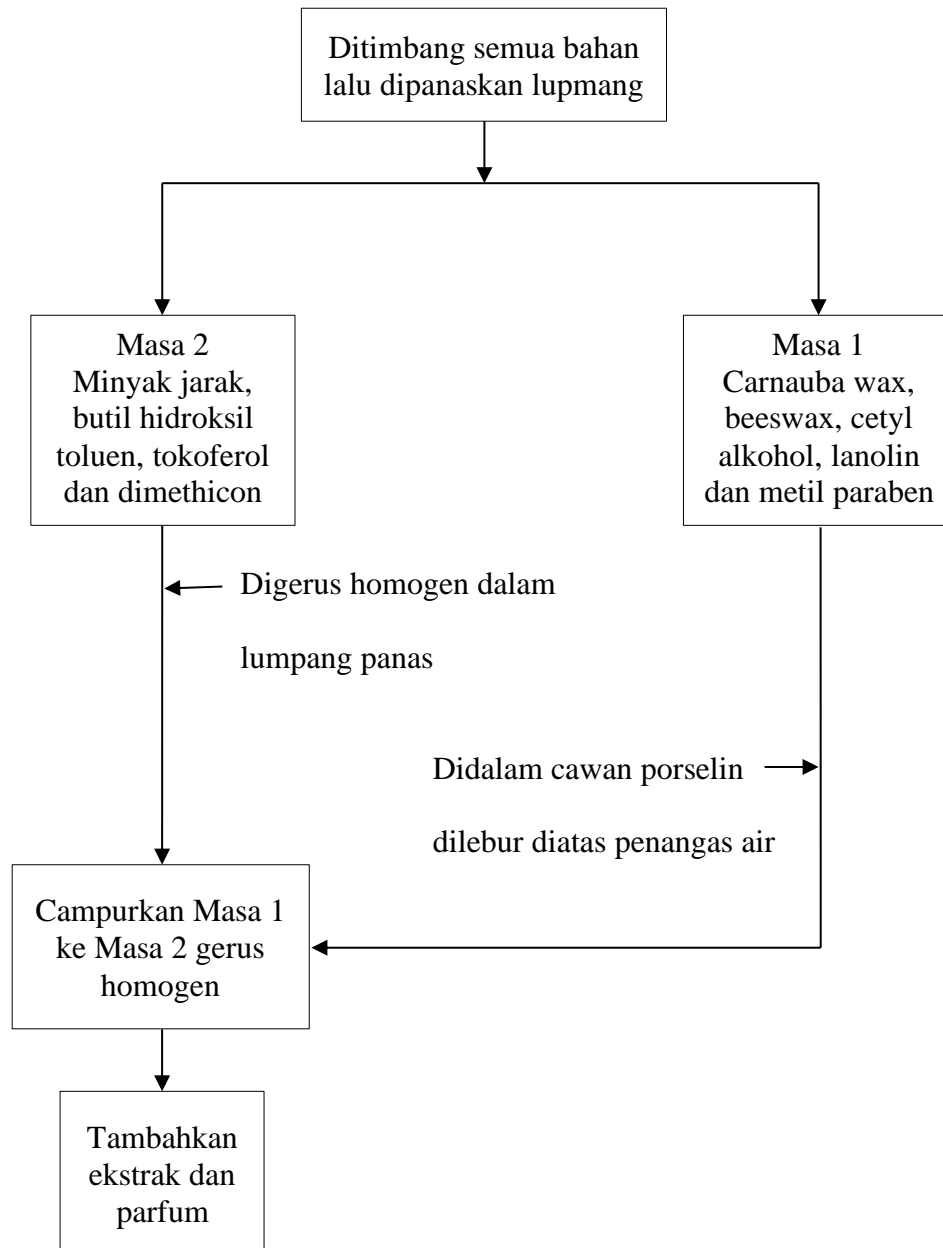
Ditimbang semua bahan lalu dipanaskan lupmang

Masa 2
Minyak jarak, butil hidroksil toluen, tokoferol dan dimethicon

Masa 1
Carnauba wax, beeswax, cetyl alkohol, lanolin dan metil paraben

Digerus homogen dalam lumpang panas

Didalam cawan porselin dilebur diatas penangas air

Campurkan Masa 1 ke Masa 2 gerus homogen

Tambahkan ekstrak dan parfum